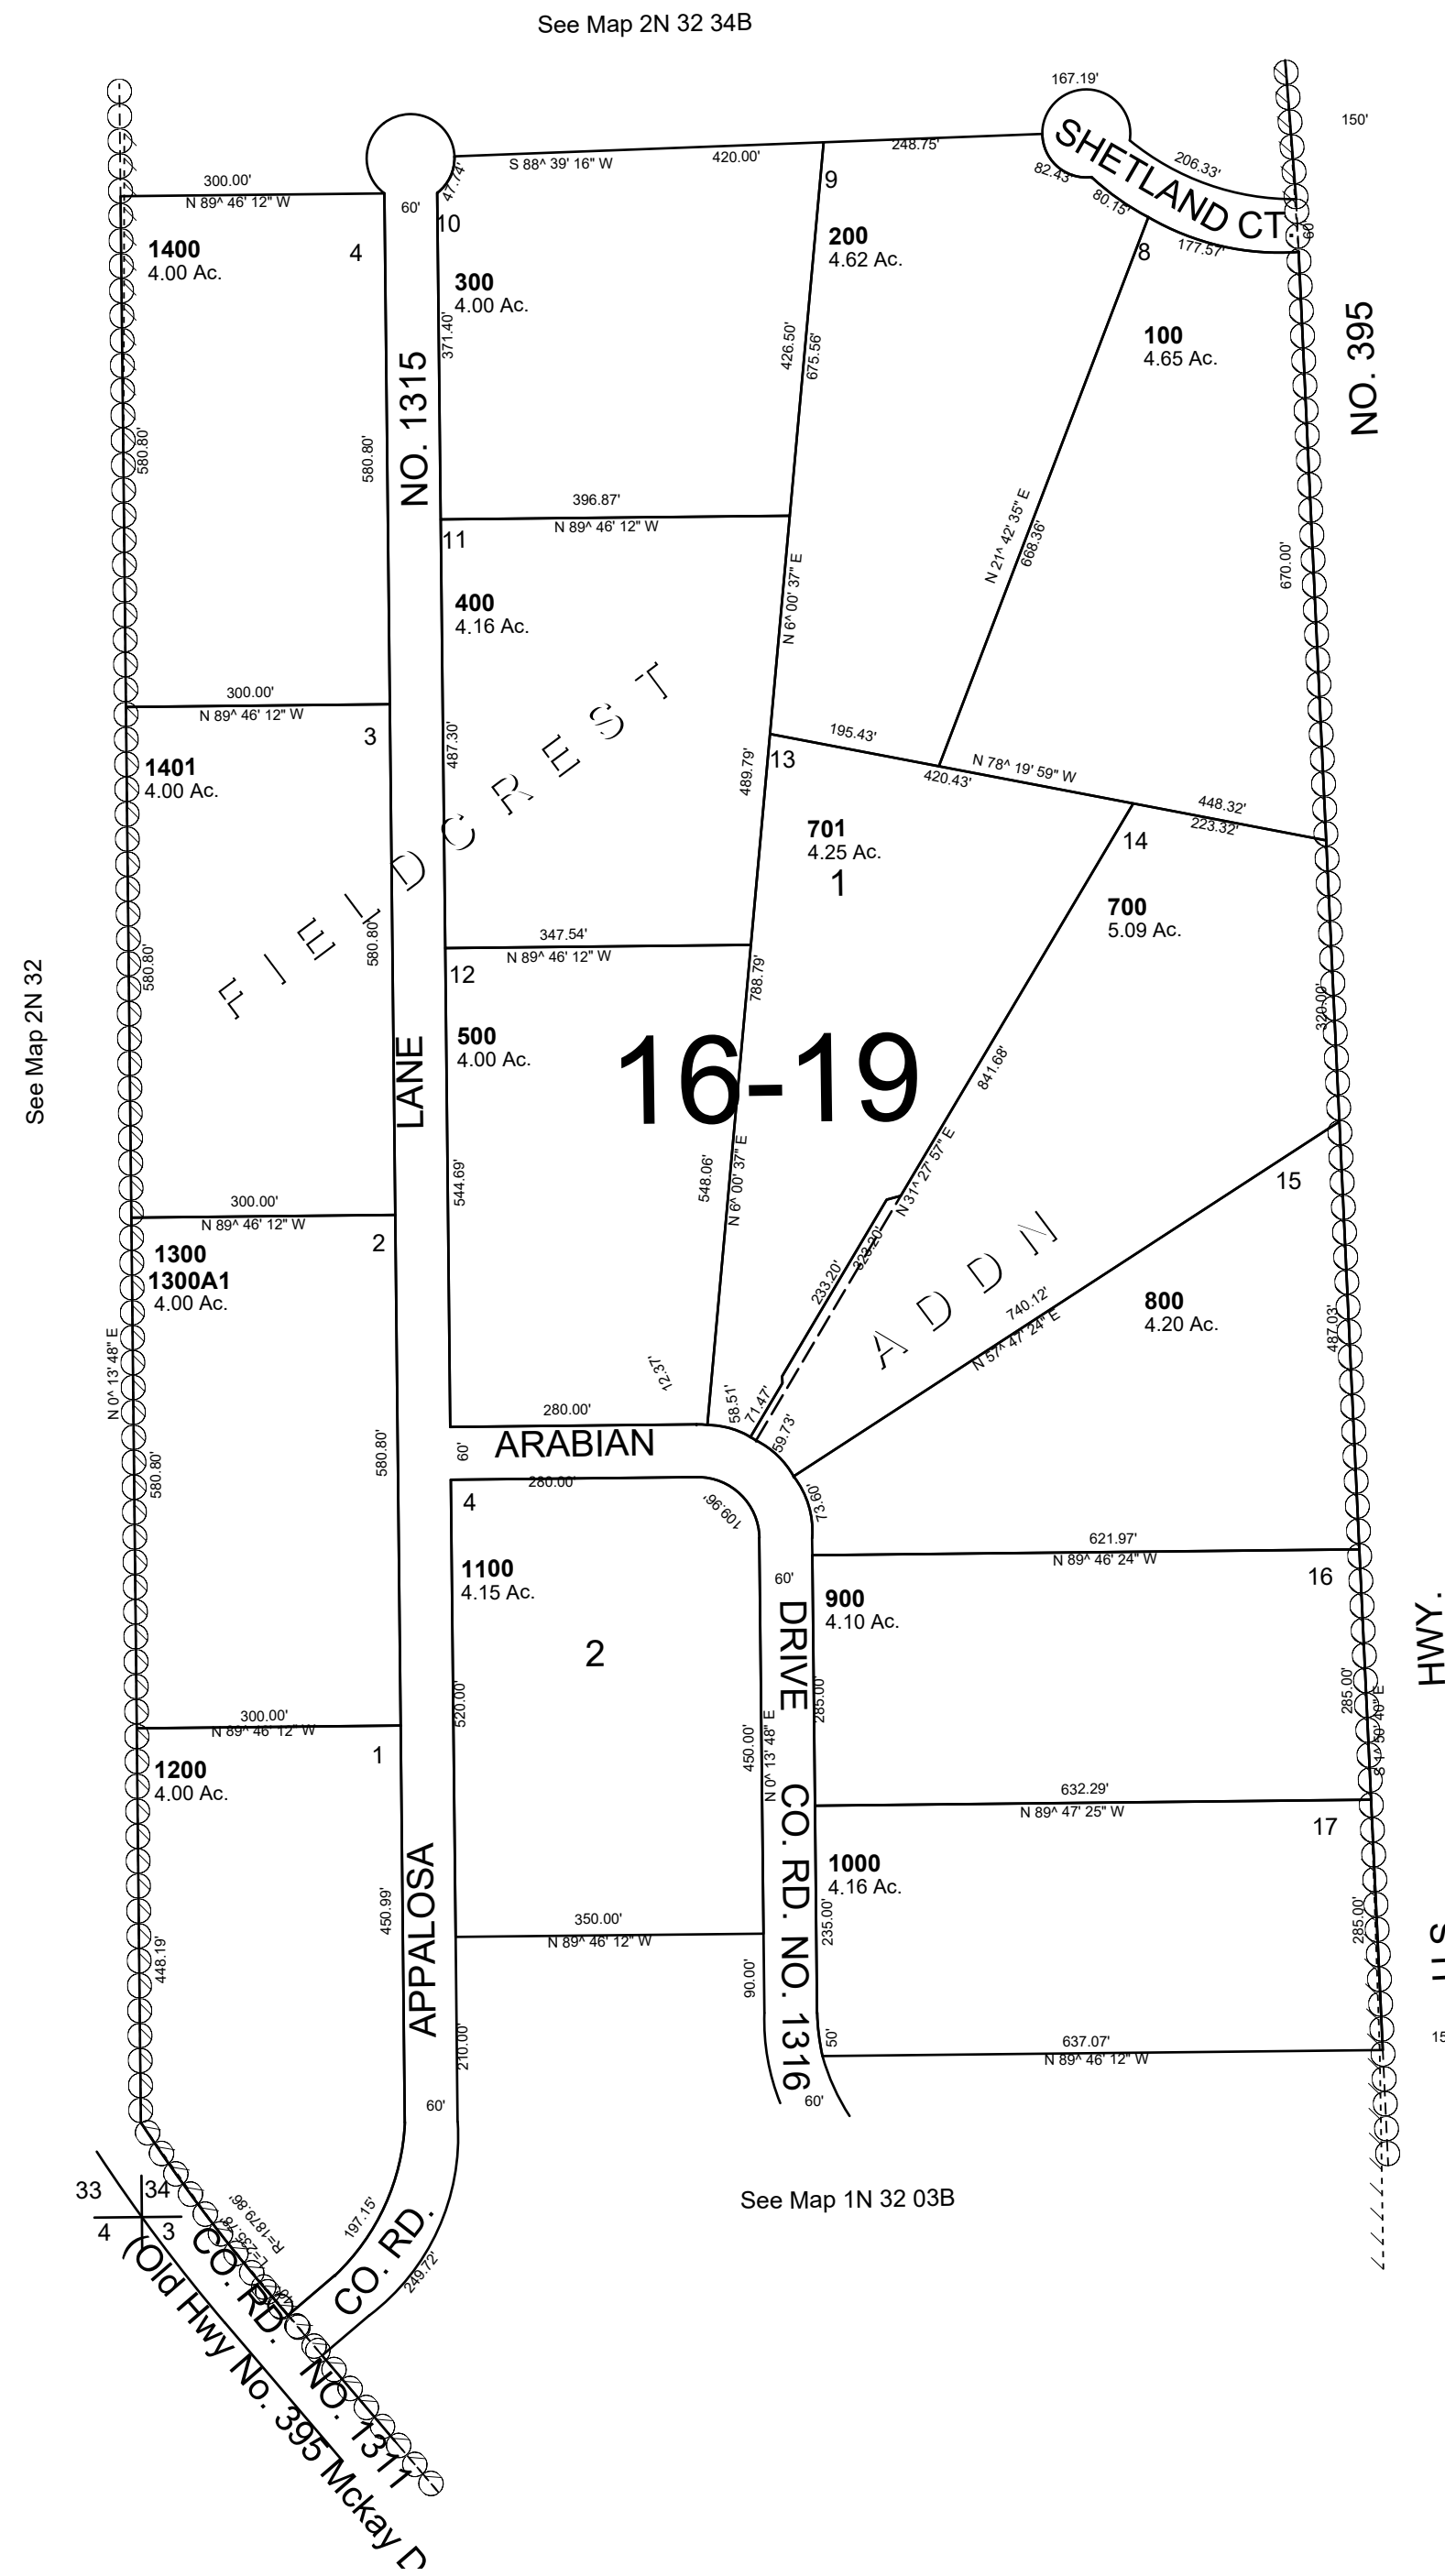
See Map 2N 32 34B

167.19'
SHETLAND CT.
206.33'
82.43'
80.15'
177.57'
60'
150'
S 88^ 39' 16" W
420.00'
248.75'
47.74'
60'
300.00'
N 89^ 46' 12" W
10
9
8
1400
4.00 Ac.
4
300
4.00 Ac.
200
4.62 Ac.
100
4.65 Ac.
NO. 395
371.40'
426.50'
675.56'
580.80'
580.80'
NO. 1315
396.87'
N 89^ 46' 12" W
11
N 21^ 42' 35" E
668.36'
670.00'
N 6^ 00' 37" E
400
4.16 Ac.
300.00'
N 89^ 46' 12" W
3
1401
4.00 Ac.
487.30'
FIELDCREST
195.43'
13
489.79'
420.43'
N 78^ 19' 59" W
448.32'
223.32'
701
4.25 Ac.
1
14
700
5.09 Ac.
See Map 2N 32
580.80'
580.80'
347.54'
N 89^ 46' 12" W
12
788.79'
500
4.00 Ac.
16-19
320.00'
LANE
841.68'
544.69'
548.06'
N 6^ 00' 37" E
N 31^ 27' 57" E
300.00'
N 89^ 46' 12" W
2
1300
1300A1
4.00 Ac.
233.20'
223.20'
ADDN
15
740.12'
N 57^ 47' 24" E
800
4.20 Ac.
N 0^ 13' 48" E
487.03'
12.37'
280.00'
58.51'
71.47'
59.73'
60'
ARABIAN
580.80'
580.80'
280.00'
4
109.96'
73.60'
621.97'
N 89^ 46' 24" W
1100
4.15 Ac.
60'
900
4.10 Ac.
16
2
DRIVE
HWY.
285.00'
285.00'
S 1^ 50' 40" E
300.00'
N 89^ 46' 12" W
1
520.00'
450.00'
N 0^ 13' 48" E
1200
4.00 Ac.
632.29'
N 89^ 47' 25" W
17
CO. RD. NO. 1316
1000
4.16 Ac.
450.99'
APPALOSA
350.00'
N 89^ 46' 12" W
235.00'
285.00'
U.S.
448.19'
90.00'
210.00'
50'
637.07'
N 89^ 46' 12" W
15
60'
60'
33
34
4
3
R=1879.86'
197.15'
CO. RD.
249.72'
CO. RD. NO. 1311
(Old Hwy No. 395 Mckay D
See Map 1N 32 03B